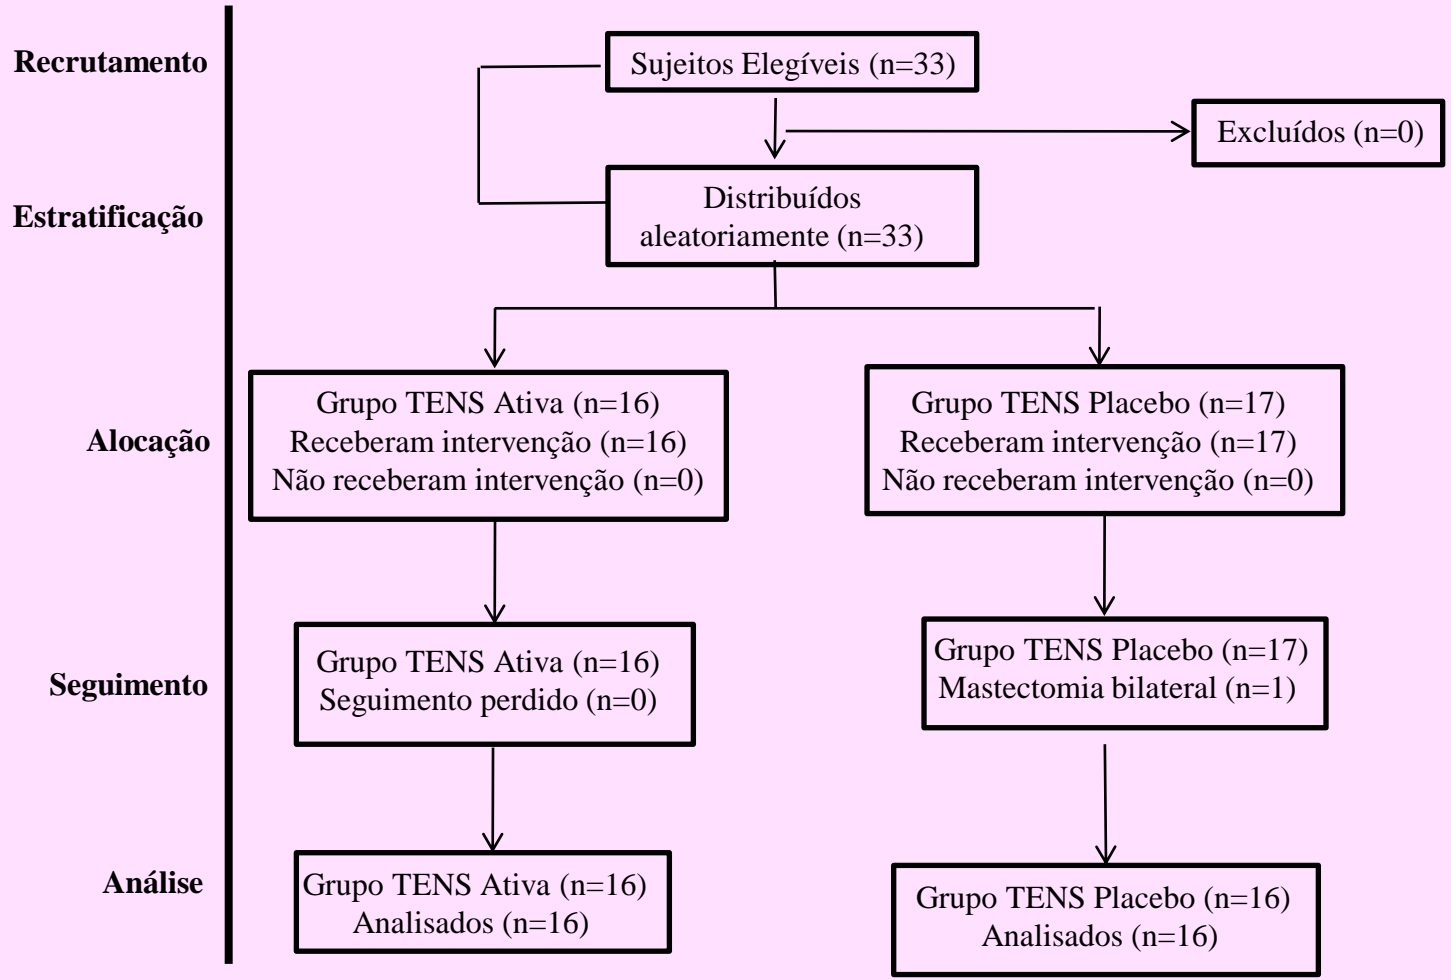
Recrutamento

Sujeitos Elegíveis (n=33)

Excluídos (n=0)

Estratificação

Distribuídos aleatoriamente (n=33)

Alocação

Grupo TENS Ativa (n=16)
Receberam intervenção (n=16)
Não receberam intervenção (n=0)

Grupo TENS Placebo (n=17)
Receberam intervenção (n=17)
Não receberam intervenção (n=0)

Seguimento

Grupo TENS Ativa (n=16)
Seguimento perdido (n=0)

Grupo TENS Placebo (n=17)
Mastectomia bilateral (n=1)

Análise

Grupo TENS Ativa (n=16)
Analisados (n=16)

Grupo TENS Placebo (n=16)
Analisados (n=16)